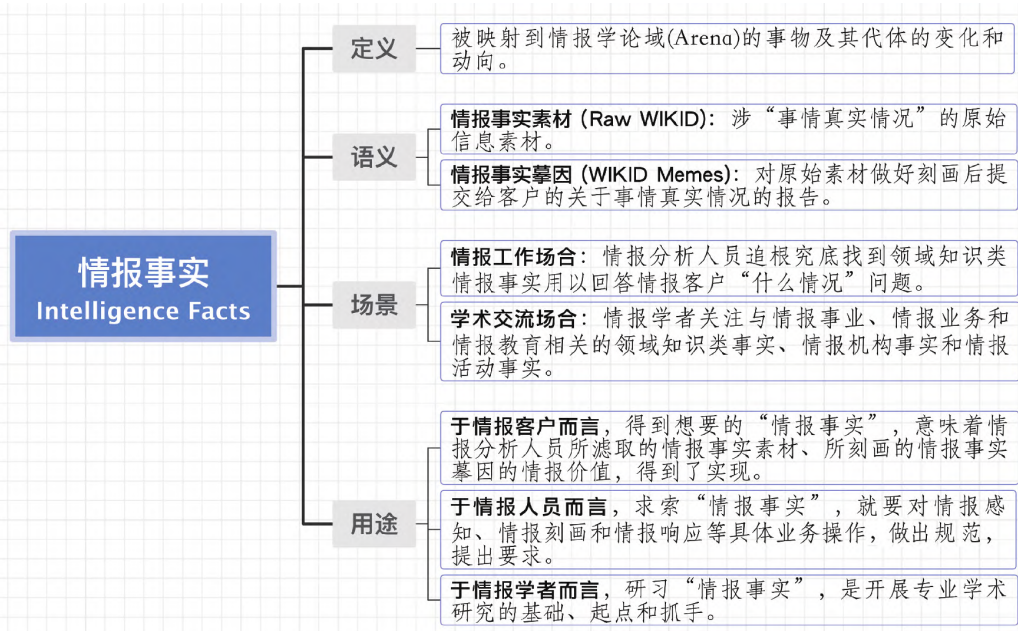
情报事实
Intelligence Facts

定义
被映射到情报学论域(Arena)的事物及其代体的变化和动向。

语义
情报事实素材 (Raw WIKID)：涉“事情真实情况”的原始信息素材。
情报事实摹因 (WIKID Memes)：对原始素材做好刻画后提交给客户的关于事情真实情况的报告。

场景
情报工作场合：情报分析人员追根究底找到领域知识类情报事实用以回答情报客户“什么情况”问题。
学术交流场合：情报学者关注与情报事业、情报业务和情报教育相关的领域知识类事实、情报机构事实和情报活动事实。

用途
于情报客户而言，得到想要的“情报事实”，意味着情报分析人员所滤取的情报事实素材、所刻画的情报事实摹因的情报价值，得到了实现。
于情报人员而言，求索“情报事实”，就要对情报感知、情报刻画和情报响应等具体业务操作，做出规范，提出要求。
于情报学者而言，研习“情报事实”，是开展专业学术研究的基础、起点和抓手。